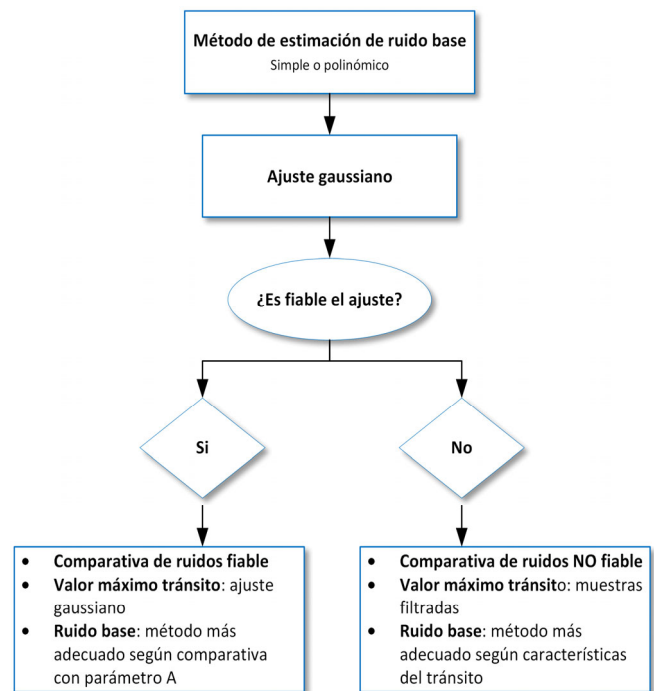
Método de estimación de ruido base
Simple o polinómico

Ajuste gaussiano

¿Es fiable el ajuste?

Si

No

- Comparativa de ruidos fiable
- Valor máximo tránsito: ajuste gaussiano
- Ruido base: método más adecuado según comparativa con parámetro A

- Comparativa de ruidos NO fiable
- Valor máximo tránsito: muestras filtradas
- Ruido base: método más adecuado según características del tránsito